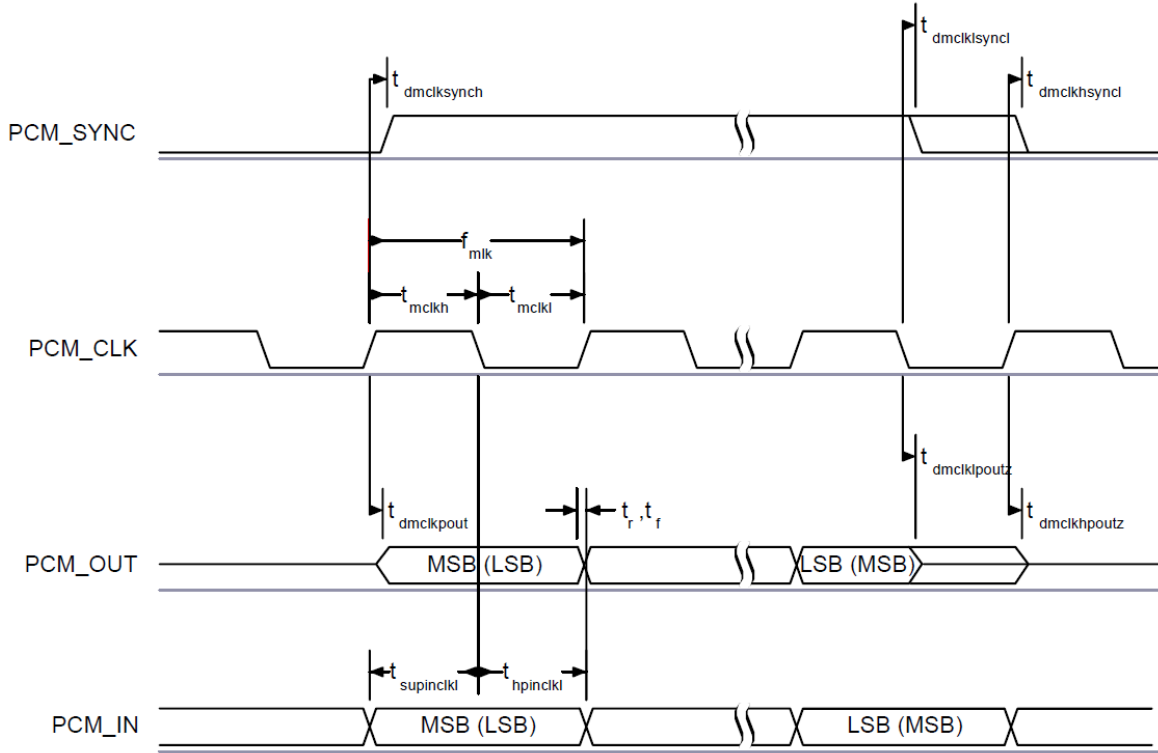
$t_{dmclklsyncl}$

$t_{dmclksynch}$

$t_{dmclkhsyncl}$

PCM_SYNC

$f_{mlk}$

$t_{mclkh}$ $t_{mclkl}$

PCM_CLK

$t_{dmclklpoutz}$

$t_{dmclkpout}$

$t_r, t_f$

$t_{dmclkhpoutz}$

PCM_OUT

MSB (LSB)

LSB (MSB)

$t_{supinclkl}$ $t_{hpinclkl}$

PCM_IN

MSB (LSB)

LSB (MSB)